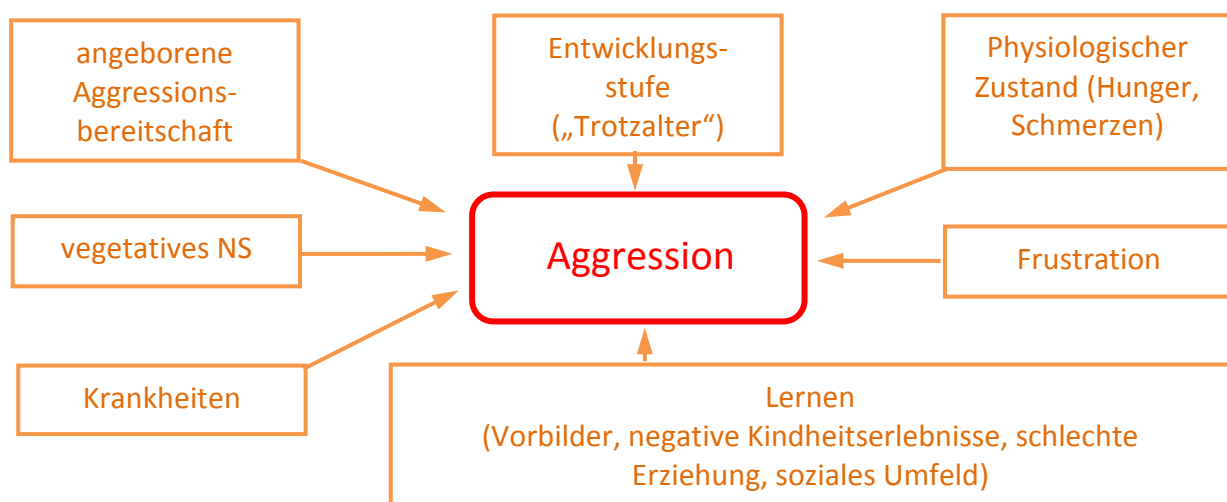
angeborene Aggressionsbereitschaft

Entwicklungsstufe („Trotzalter“)

Physiologischer Zustand (Hunger, Schmerzen)

vegetatives NS

Aggression

Frustration

Krankheiten

Lernen
(Vorbilder, negative Kindheitserlebnisse, schlechte Erziehung, soziales Umfeld)